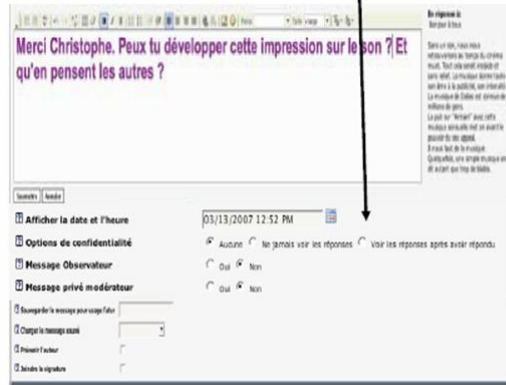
Merci Christophe. Peux tu développer cette impression sur le son ? Et qu'en pensent les autres ?

En réponse à
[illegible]

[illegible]

Soumettre Annuler

Afficher la date et l'heure
03/13/2007 12:52 PM

Options de confidentialité
Aucune Ne jamais voir les réponses Voir les réponses après avoir répondu

Message Observateur
Oui Non

Message privé modérateur
Oui Non

Sauvegarder le message pour usage futur
Charger le message sauvé
Prévenir l'auteur
Joindre la signature